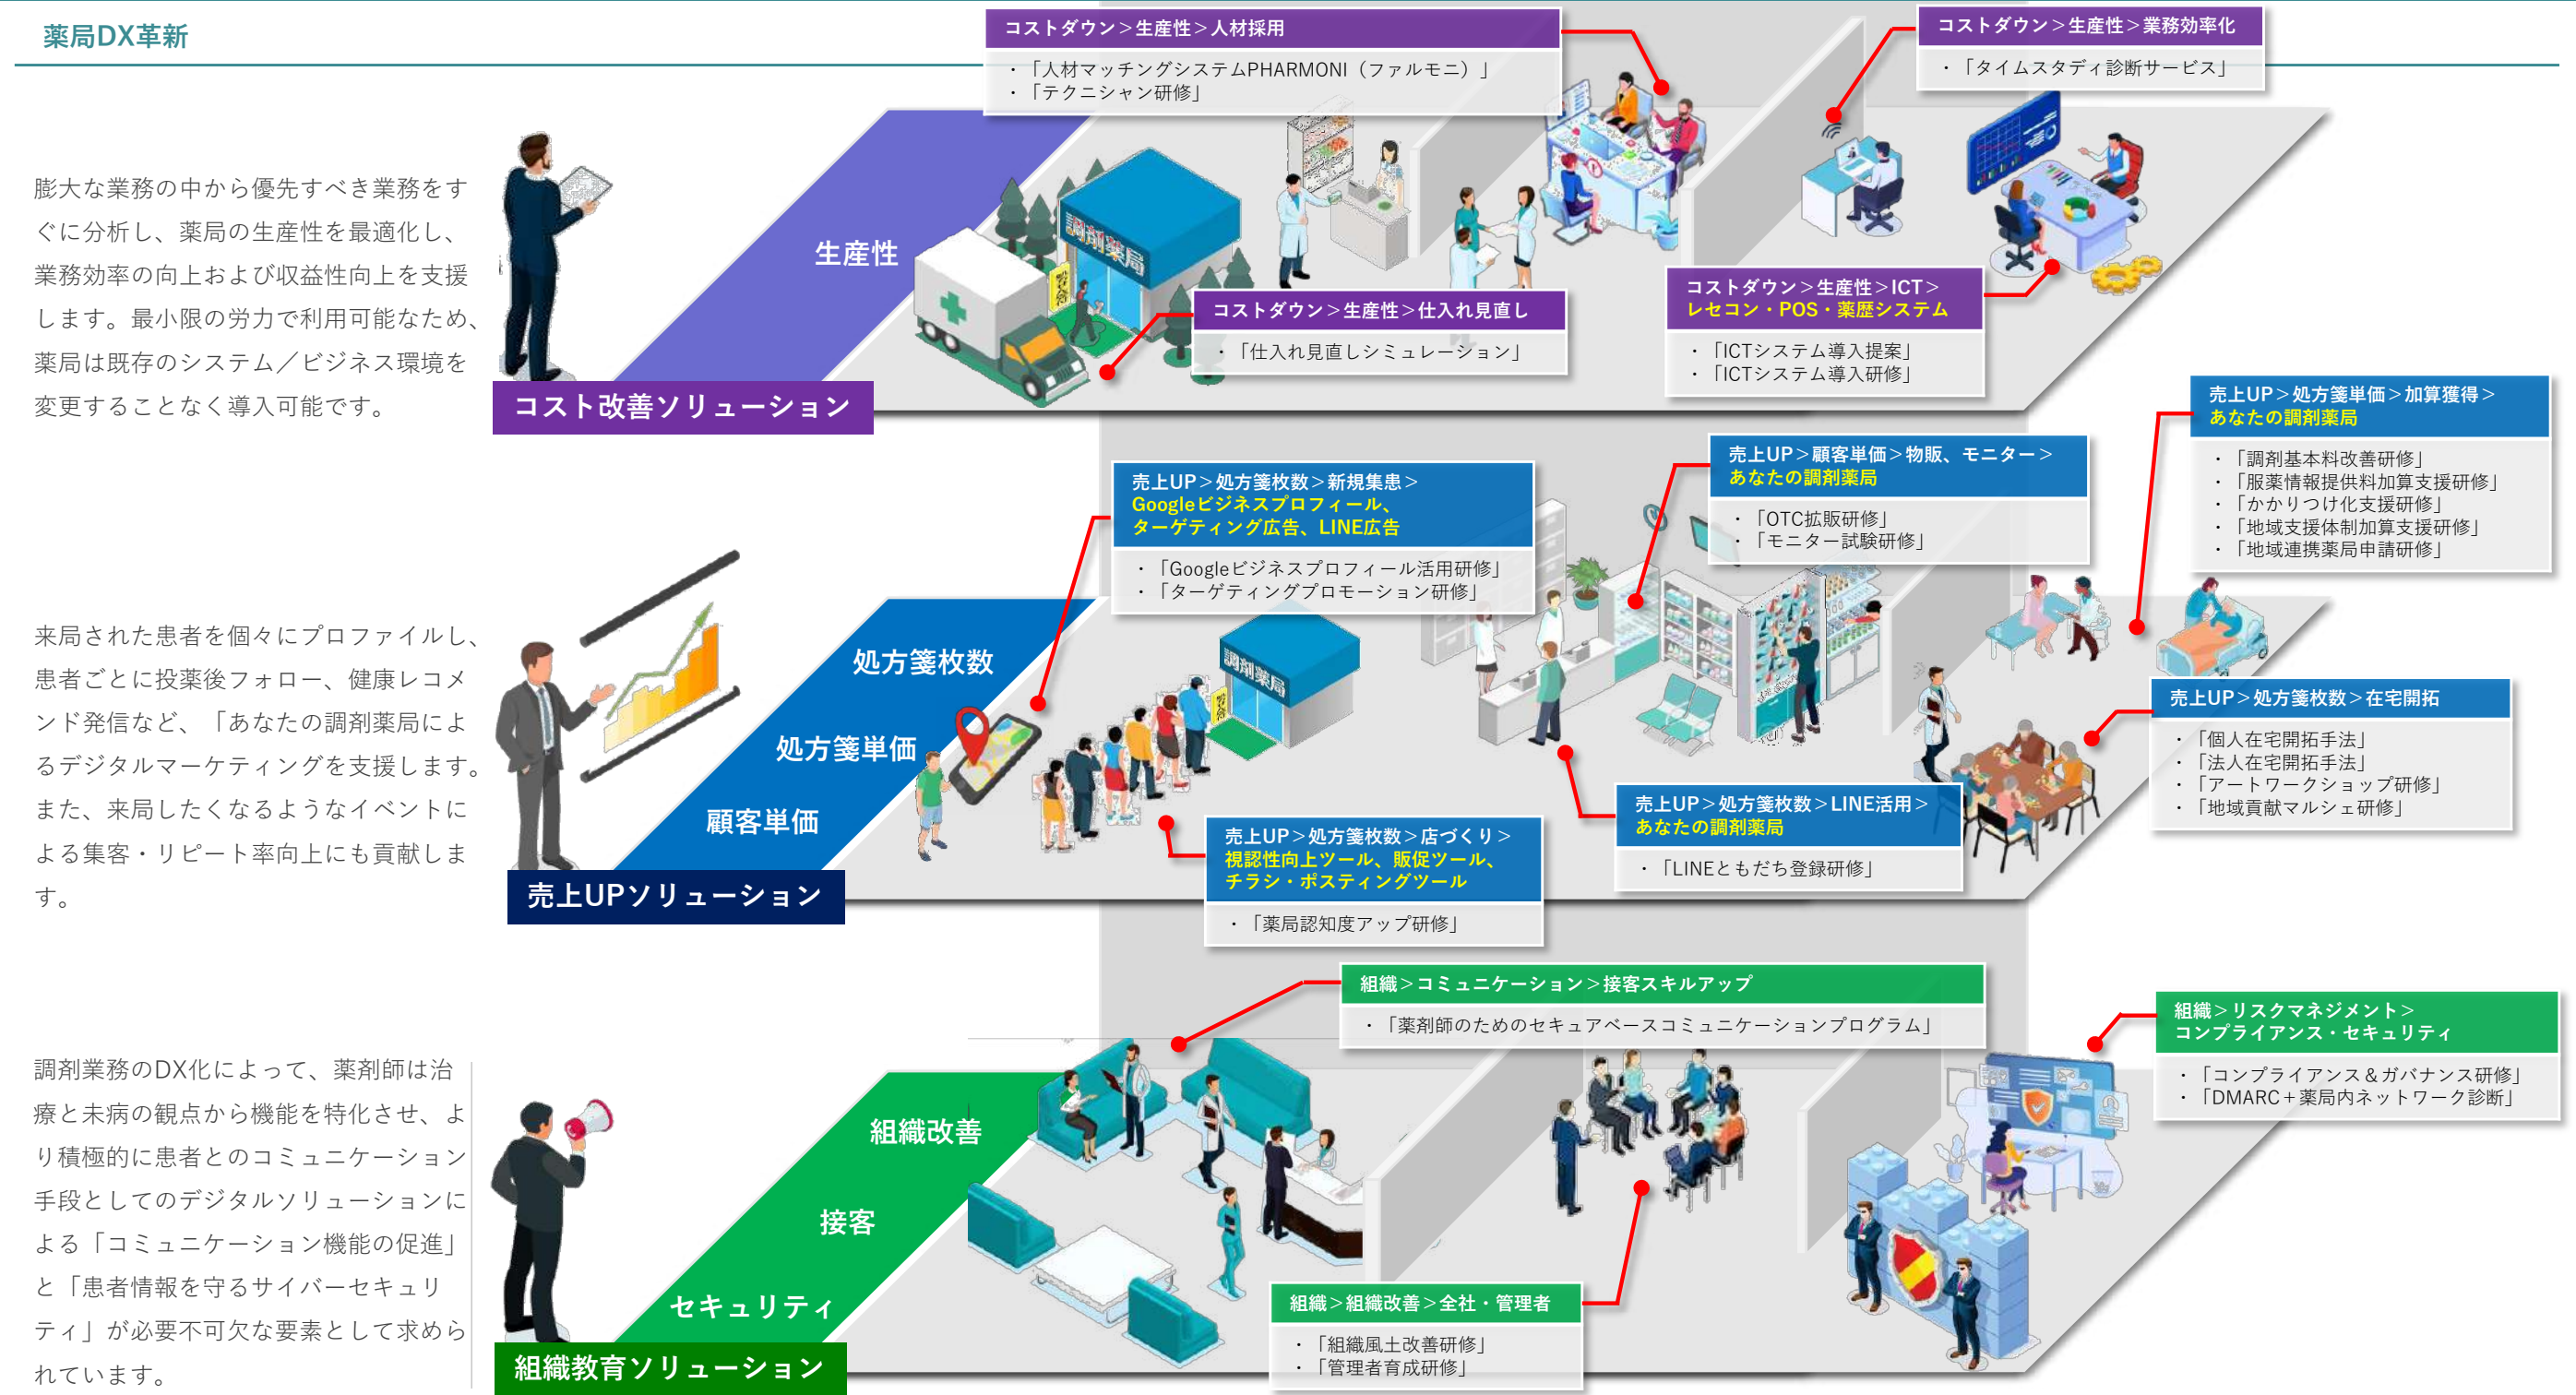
薬局DX革新

膨大な業務の中から優先すべき業務をすぐに分析し、薬局の生産性を最適化し、業務効率の向上および収益性向上を支援します。最小限の労力で利用可能なため、薬局は既存のシステム／ビジネス環境を変更することなく導入可能です。

コスト改善ソリューション

生産性

コストダウン＞生産性＞人材採用
・「人材マッチングシステムPHARMONI（ファルモニ）」
・「テクニシャン研修」

コストダウン＞生産性＞業務効率化
・「タイムスタディ診断サービス」

調剤薬局

コストダウン＞生産性＞仕入れ見直し
・「仕入れ見直しシミュレーション」

コストダウン＞生産性＞ICT＞
レセコン・POS・薬歴システム
・「ICTシステム導入提案」
・「ICTシステム導入研修」

来局された患者を個々にプロファイルし、患者ごとに投薬後フォロー、健康レコメンド発信など、「あなたの調剤薬局によるデジタルマーケティングを支援します。また、来局したくなるようなイベントによる集客・リピート率向上にも貢献します。

売上UPソリューション

処方箋枚数
処方箋単価
顧客単価

売上UP＞処方箋枚数＞新規集患＞
Googleビジネスプロフィール、
ターゲティング広告、LINE広告
・「Googleビジネスプロフィール活用研修」
・「ターゲティングプロモーション研修」

売上UP＞顧客単価＞物販、モニター＞
あなたの調剤薬局
・「OTC拡販研修」
・「モニター試験研修」

売上UP＞処方箋単価＞加算獲得＞
あなたの調剤薬局
・「調剤基本料改善研修」
・「服薬情報提供料加算支援研修」
・「かかりつけ化支援研修」
・「地域支援体制加算支援研修」
・「地域連携薬局申請研修」

調剤薬局

売上UP＞処方箋枚数＞在宅開拓
・「個人在宅開拓手法」
・「法人在宅開拓手法」
・「アートワークショップ研修」
・「地域貢献マルシェ研修」

売上UP＞処方箋枚数＞店づくり＞
視認性向上ツール、販促ツール、
チラシ・ポスティングツール
・「薬局認知度アップ研修」

売上UP＞処方箋枚数＞LINE活用＞
あなたの調剤薬局
・「LINEともだち登録研修」

調剤業務のDX化によって、薬剤師は治療と未病の観点から機能を特化させ、より積極的に患者とのコミュニケーション手段としてのデジタルソリューションによる「コミュニケーション機能の促進」と「患者情報を守るサイバーセキュリティ」が必要不可欠な要素として求められています。

組織教育ソリューション

組織改善
接客
セキュリティ

組織＞コミュニケーション＞接客スキルアップ
・「薬剤師のためのセキュアベースコミュニケーションプログラム」

組織＞リスクマネジメント＞
コンプライアンス・セキュリティ
・「コンプライアンス＆ガバナンス研修」
・「DMARC＋薬局内ネットワーク診断」

組織＞組織改善＞全社・管理者
・「組織風土改善研修」
・「管理者育成研修」